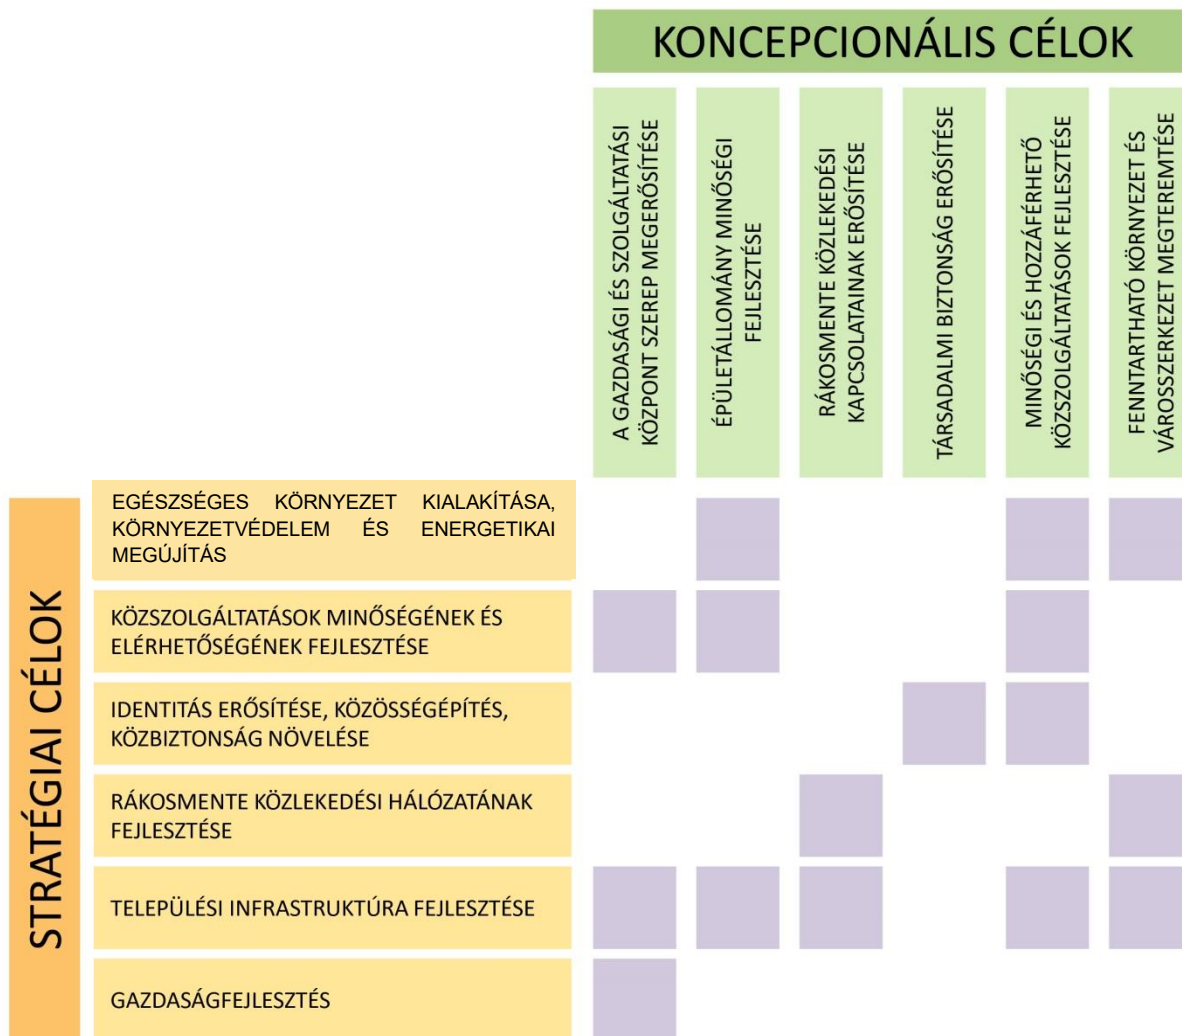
KONCEPCIONÁLIS CÉLOK

STRATÉGIAI CÉLOK

| | A GAZDASÁGI ÉS SZOLGÁLTATÁSI KÖZPONT SZEREP MEGERŐSÍTÉSE | ÉPÜLETÁLLOMÁNY MINŐSÉGI FEJLESZTÉSE | RÁKOSMENTE KÖZLEKEDÉSI KAPCSOLATAINAK ERŐSÍTÉSE | TÁRSADALMI BIZTONSÁG ERŐSÍTÉSE | MINŐSÉGI ÉS HOZZÁFÉRHETŐ KÖZSZOLGÁLTATÁSOK FEJLESZTÉSE | FENNTARTHATÓ KÖRNYEZET ÉS VÁROSSZERKEZET MEGTEREMTÉSE |
|---|---|---|---|---|---|---|
| EGÉSZSÉGES KÖRNYEZET KIALAKÍTÁSA, KÖRNYEZETVÉDELEM ÉS ENERGETIKAI MEGÚJÍTÁS | | | | | | |
| KÖZSZOLGÁLTATÁSOK MINŐSÉGÉNEK ÉS ELÉRHETŐSÉGÉNEK FEJLESZTÉSE | | | | | | |
| IDENTITÁS ERŐSÍTÉSE, KÖZÖSSÉGÉPÍTÉS, KÖZBIZTONSÁG NÖVELÉSE | | | | | | |
| RÁKOSMENTE KÖZLEKEDÉSI HÁLÓZATÁNAK FEJLESZTÉSE | | | | | | |
| TELEPÜLÉSI INFRASTRUKTÚRA FEJLESZTÉSE | | | | | | |
| GAZDASÁGFEJLESZTÉS | | | | | | |